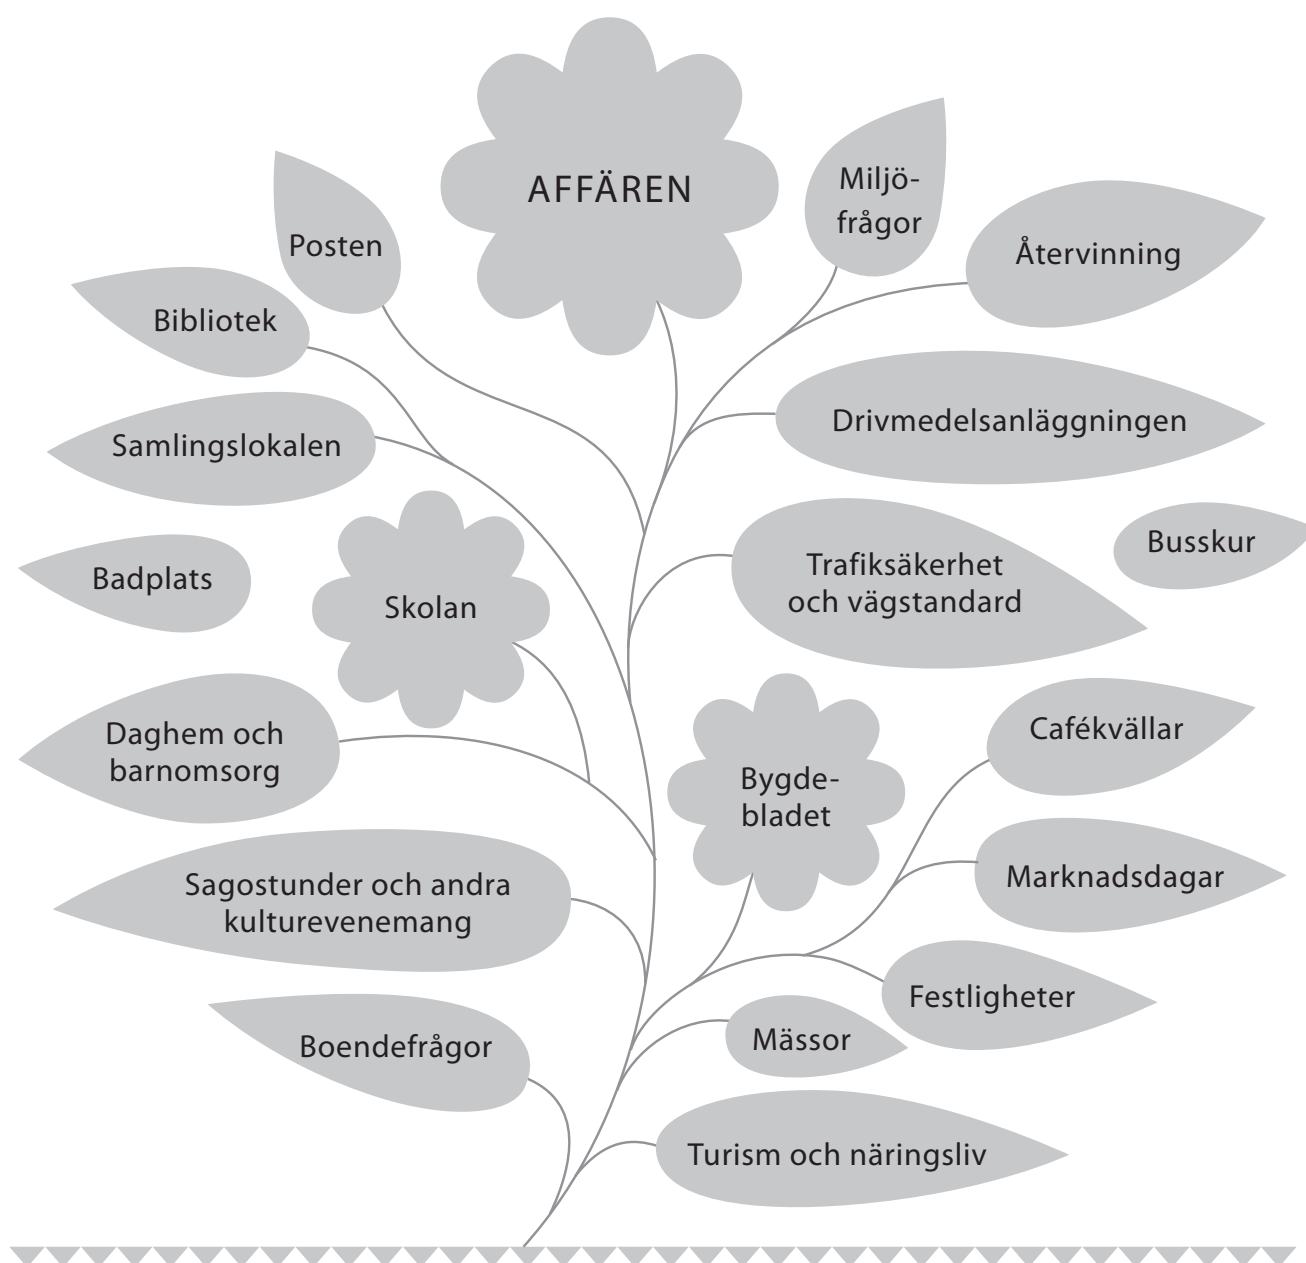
AFFÄREN

Miljöfrågor

Posten

Återvinning

Bibliotek

Drivmedelsanläggningen

Samlingslokalen

Busskur

Badplats

Skolan

Trafiksäkerhet och vägstandard

Daghem och barnomsorg

Cafékvällar

Bygdebladet

Marknadsdagar

Sagostunder och andra kulturevenemang

Festligheter

Boendefrågor

Mässor

Turism och näringsliv